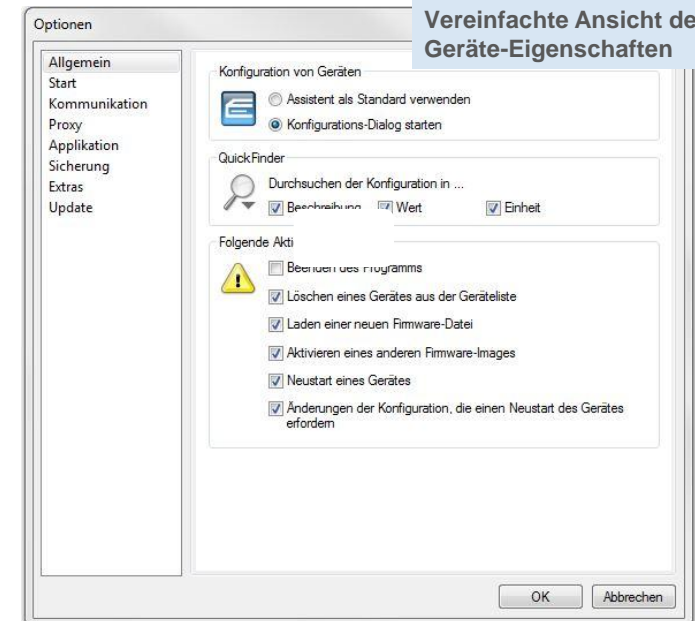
Optionen

Vereinfachte Ansicht de
Geräte-Eigenschaften

Allgemein
Start
Kommunikation
Proxy
Applikation
Sicherung
Extras
Update

Konfiguration von Geräten

Assistent als Standard verwenden

Konfigurations-Dialog starten

QuickFinder

Durchsuchen der Konfiguration in ...

Beschreibung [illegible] Wert Einheit

Folgende Akti

Beenden des Programms

Löschen eines Gerätes aus der Geräteliste

Laden einer neuen Firmware-Datei

Aktivieren eines anderen Firmware-Images

Neustart eines Gerätes

Änderungen der Konfiguration, die einen Neustart des Gerätes erfordern

OK Abbrechen